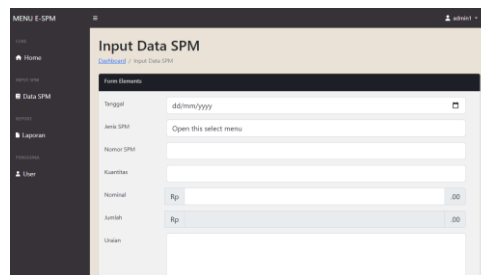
MENU E-SPM
≡
admin1

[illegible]
Home
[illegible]
Data SPM
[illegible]
Laporan
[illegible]
User

Input Data SPM
Dashboard / Input Data SPM

Form Elements

Tanggal
dd/mm/yyyy

Jenis SPM
Open this select menu

Nomor SPM

Kuantitas

Nominal
Rp
.00

Jumlah
Rp
.00

Uraian